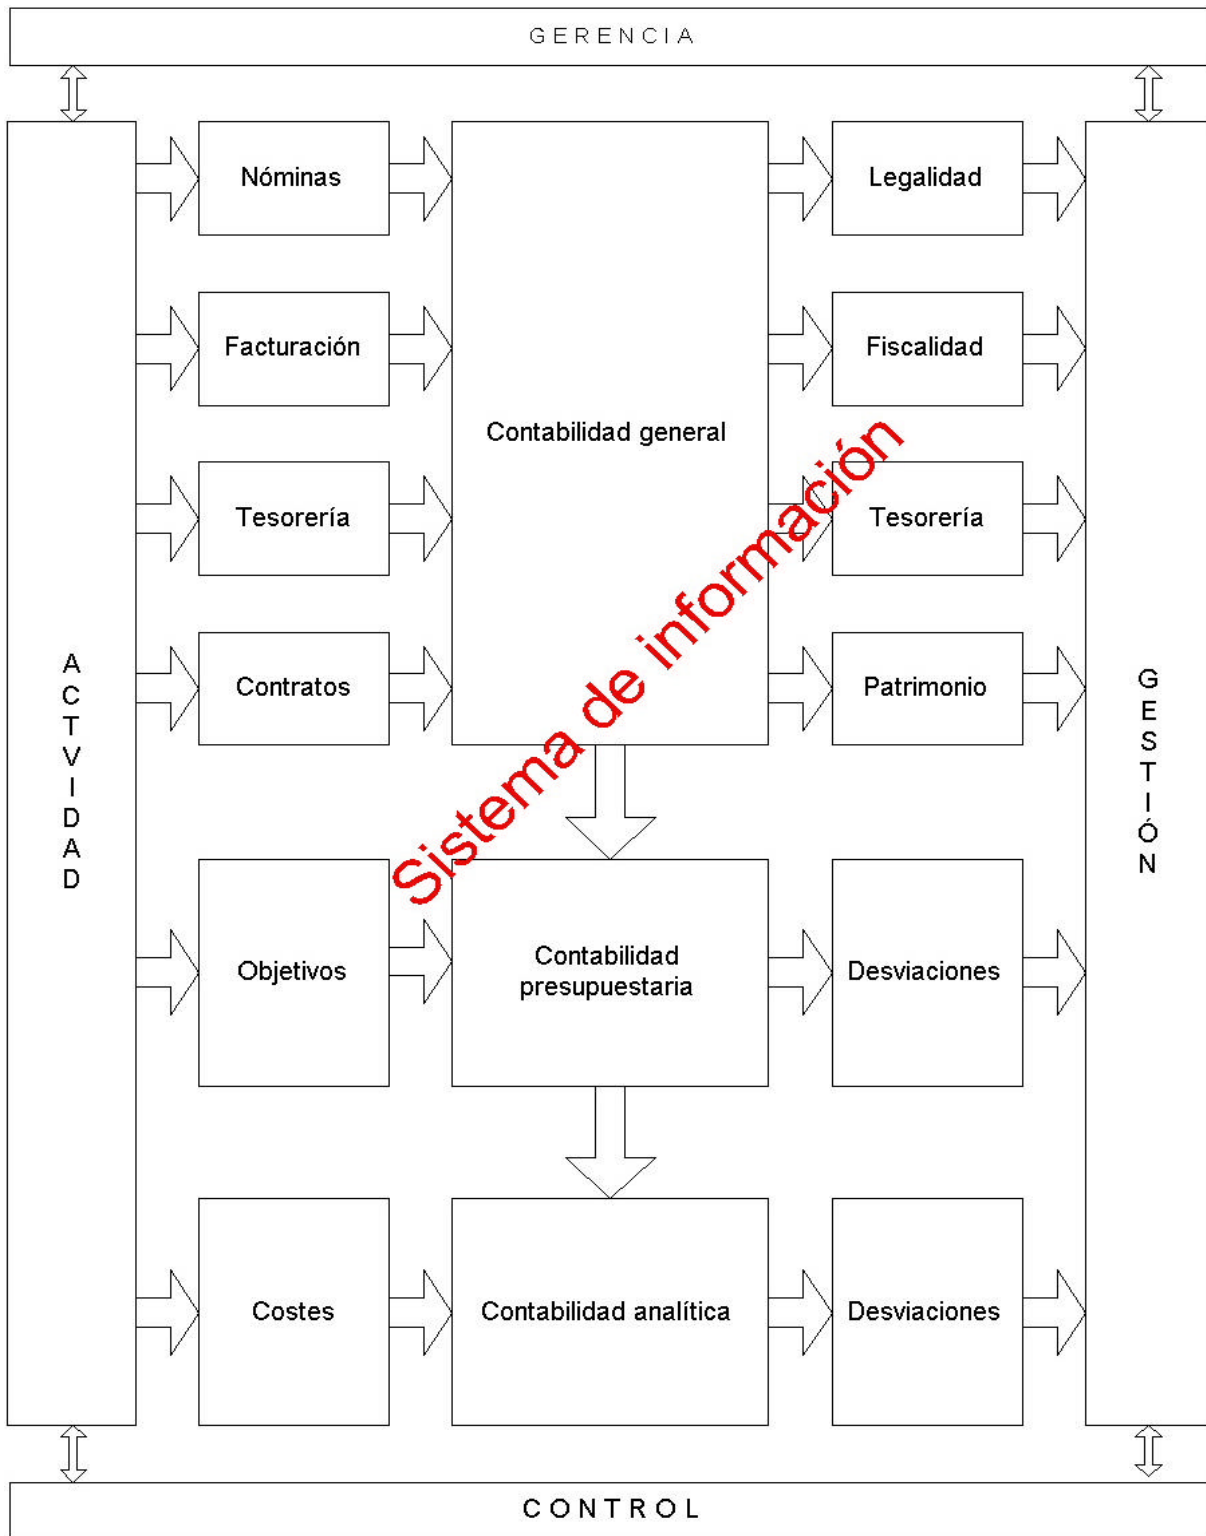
GERENCIA

ACTIVIDAD

Nóminas

Facturación

Tesorería

Contratos

Objetivos

Costes

Contabilidad general

Contabilidad presupuestaria

Contabilidad analítica

Legalidad

Fiscalidad

Tesorería

Patrimonio

Desviaciones

Desviaciones

GESTIÓN

Sistema de información

CONTROL